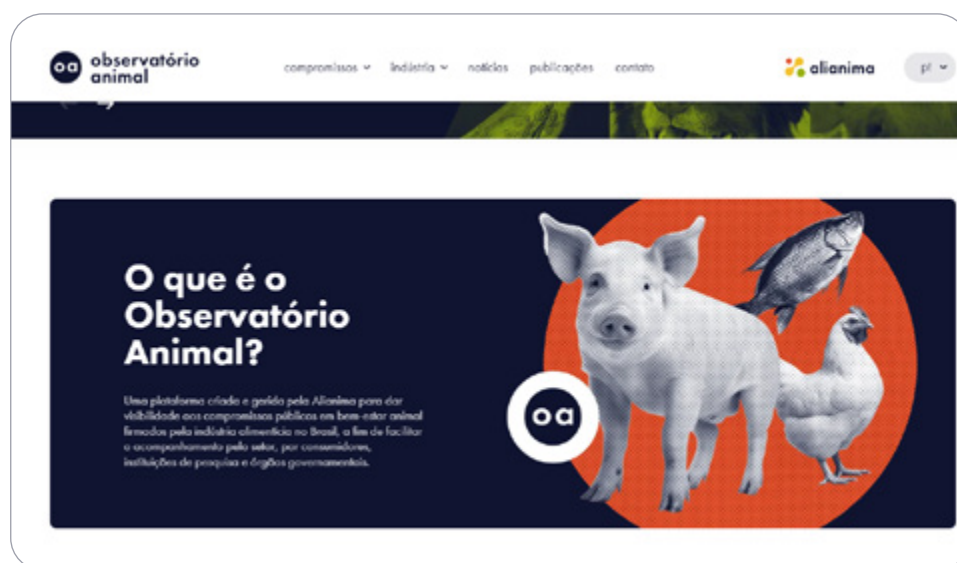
oa observatório animal

compromissos ˅ indústria ˅ notícias publicações contato

alianima

pt ˅

O que é o Observatório Animal?

Uma plataforma criada e gerida pela Alianima para dar visibilidade aos compromissos públicos em bem-estar animal firmados pela indústria alimentícia no Brasil, a fim de facilitar o acompanhamento pelo setor, por consumidores, instituições de pesquisa e órgãos governamentais.

oa